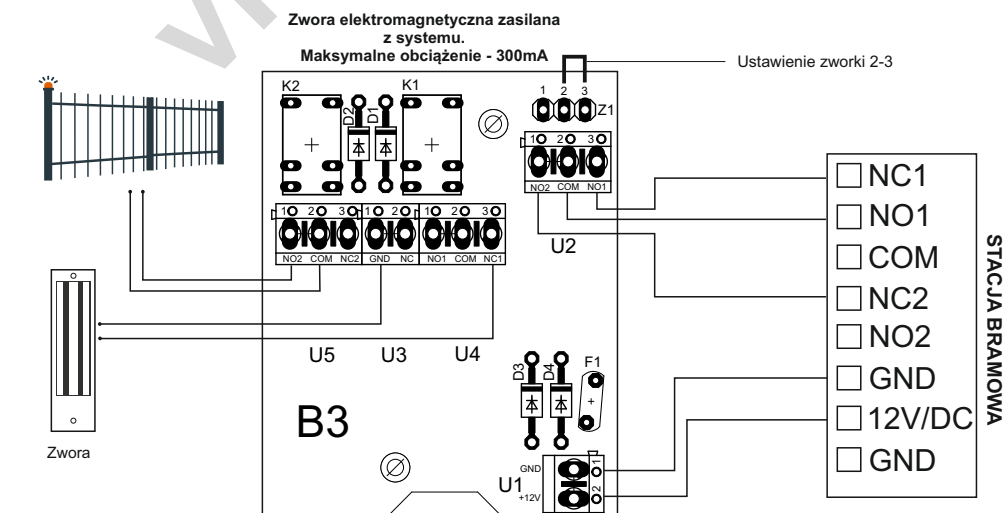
Zwora elektromagnetyczna zasilana z systemu.
Maksymalne obciążenie - 300mA

Ustawienie zworki 2-3

K2
D2
D1
K1
1 2 3
Z1
1 2 3
NO2 COM NO1
U2
1 2 3
NO2 COM NC2
1 2
GND NC
1 2 3
NO1 COM NC1
U5
U3
U4
D3
D4
F1
+
B3
GND
U1
+12V
1
2
Zwora

NC1
NO1
COM
NC2
NO2
GND
12V/DC
GND

STACJA BRAMOWA